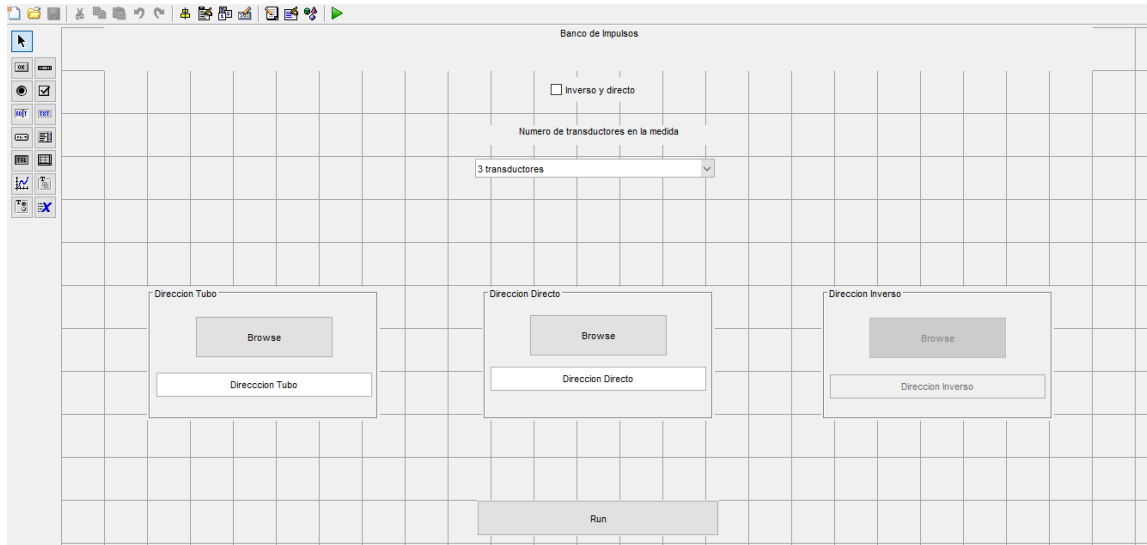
Banco de Impulsos

Inverso y directo

Numero de transductores en la medida

3 transductores

Direccion Tubo

Browse

Direcccion Tubo

Direccion Directo

Browse

Direccion Directo

Direccion Inverso

Browse

Direccion Inverso

Run